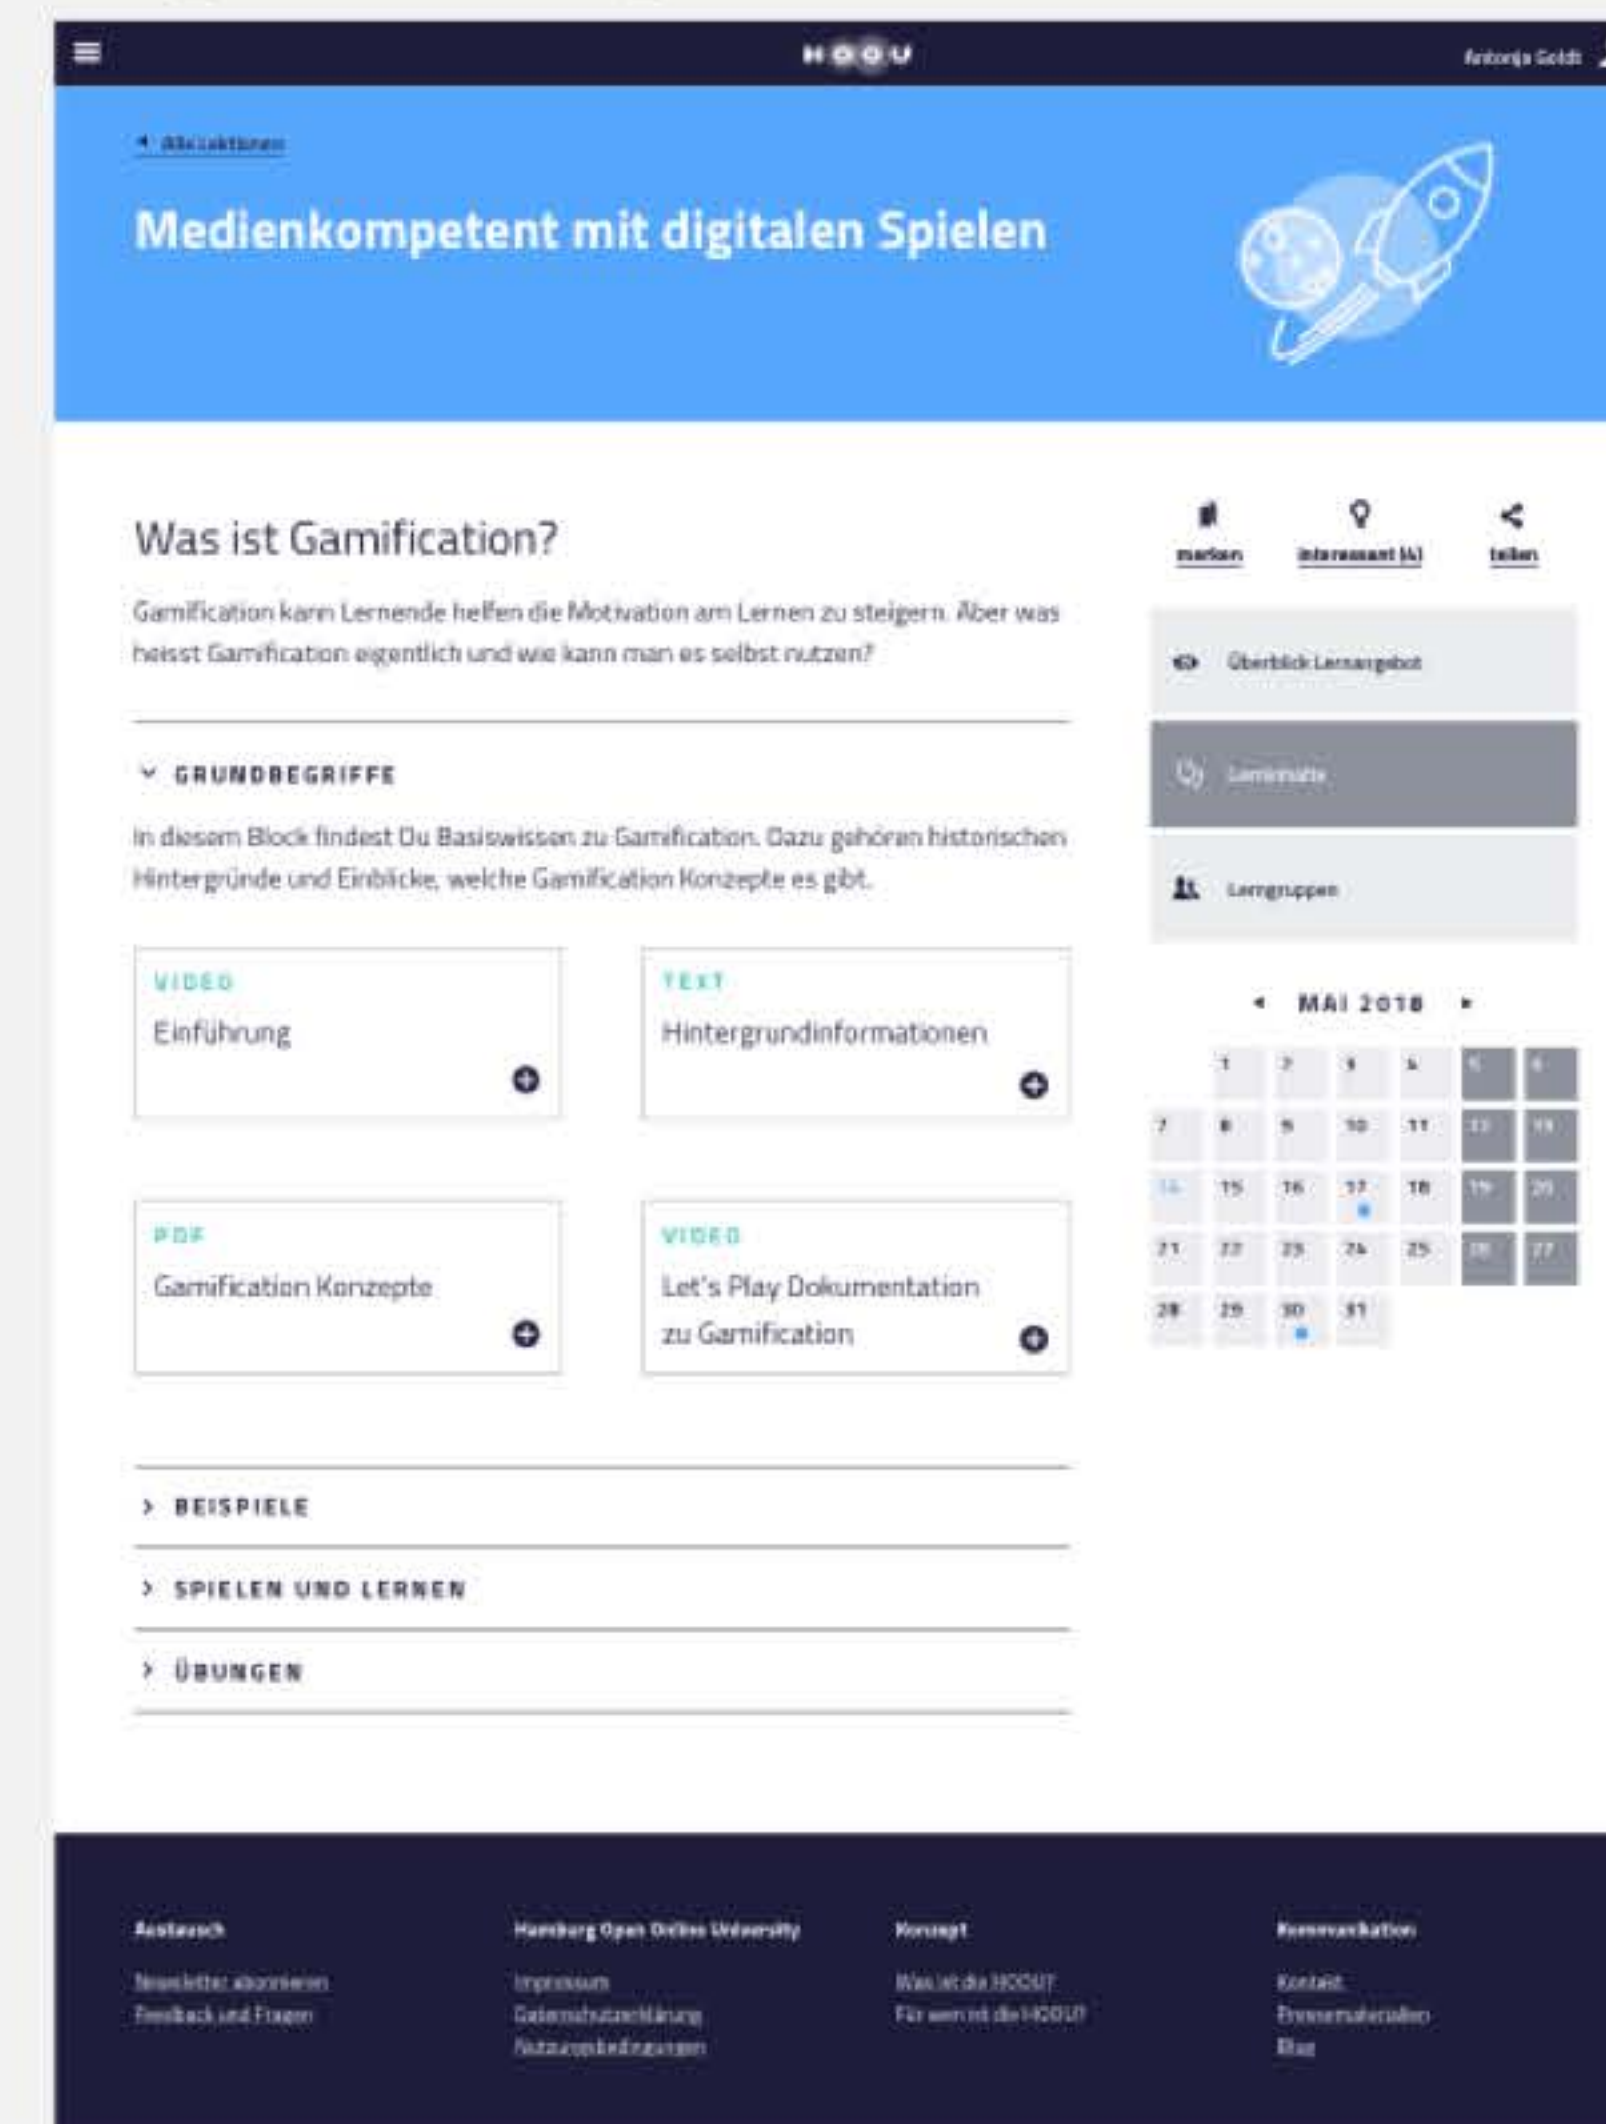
HOOU

Antonja Goldt

Alle Lernaktionen

Medienkompetent mit digitalen Spielen

Was ist Gamification?

Gamification kann Lernende helfen die Motivation am Lernen zu steigern. Aber was heisst Gamification eigentlich und wie kann man es selbst nutzen?

GRUNDBEGRIFFE

In diesem Block findest Du Basiswissen zu Gamification. Dazu gehören historischen Hintergründe und Einblicke, welche Gamification Konzepte es gibt.

VIDEO
Einführung

TEXT
Hintergrundinformationen

PDF
Gamification Konzepte

VIDEO
Let's Play Dokumentation zu Gamification

BEISPIELE

SPIELEN UND LERNEN

ÜBUNGEN

merken

interessant (4)

teilen

Überblick Lernangebot

Lerninhalte

Lerngruppen

MAI 2018

| | | | | | | |
|---|---|---|---|---|---|---|
| | 1 | 2 | 3 | 4 | 5 | 6 |
| 7 | 8 | 9 | 10 | 11 | 12 | 13 |
| 14 | 15 | 16 | 17 | 18 | 19 | 20 |
| 21 | 22 | 23 | 24 | 25 | 26 | 27 |
| 28 | 29 | 30 | 31 | | | |

Austausch
Newsletter abonnieren
Feedback und Fragen

Hamburg Open Online University
Impressum
Datenschutzerklärung
Nutzungsbedingungen

Konzept
Was ist die HOOU?
Für wen ist die HOOU?

Kommunikation
Kontakt
Pressematerialien
Blog